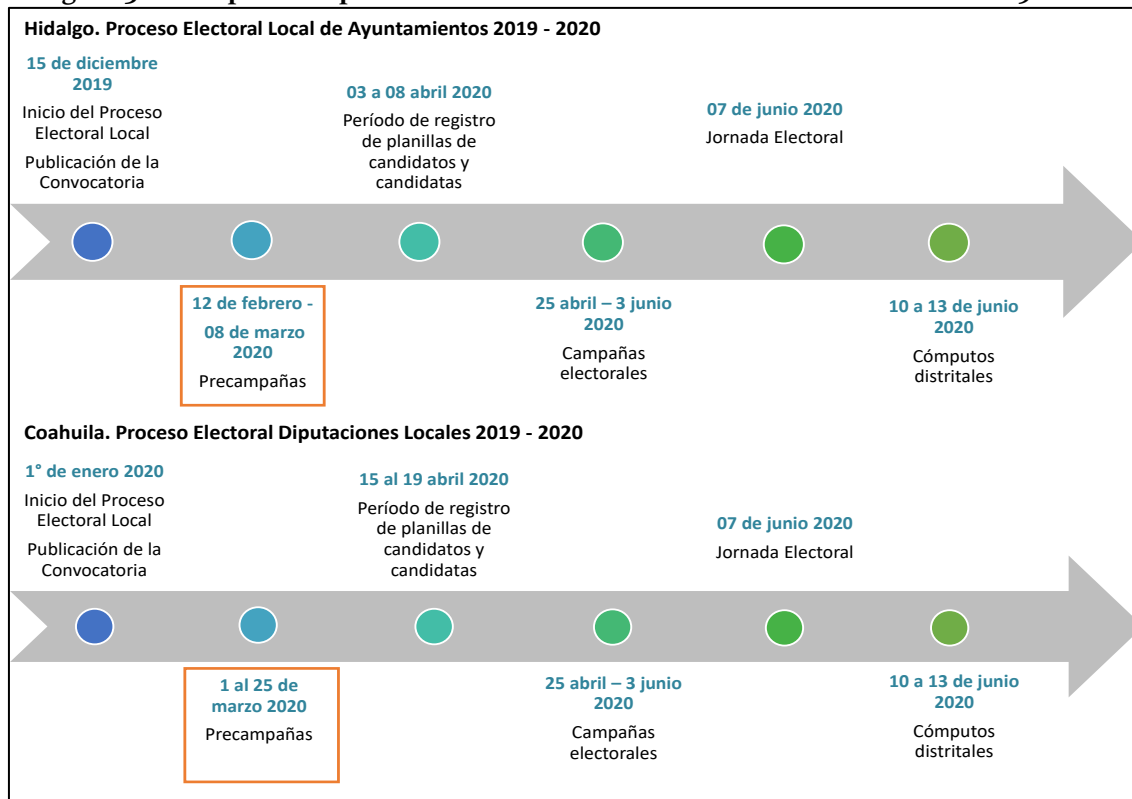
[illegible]

Hidalgo. Proceso Electoral Local de Ayuntamientos 2019 - 2020

15 de diciembre 2019

Inicio del Proceso Electoral Local

Publicación de la Convocatoria

03 a 08 abril 2020

Período de registro de planillas de candidatos y candidatas

07 de junio 2020

Jornada Electoral

12 de febrero - 08 de marzo 2020

Precampañas

25 abril – 3 junio 2020

Campañas electorales

10 a 13 de junio 2020

Cómputos distritales

Coahuila. Proceso Electoral Diputaciones Locales 2019 - 2020

1° de enero 2020

Inicio del Proceso Electoral Local

Publicación de la Convocatoria

15 al 19 abril 2020

Período de registro de planillas de candidatos y candidatas

07 de junio 2020

Jornada Electoral

1 al 25 de marzo 2020

Precampañas

25 abril – 3 junio 2020

Campañas electorales

10 a 13 de junio 2020

Cómputos distritales